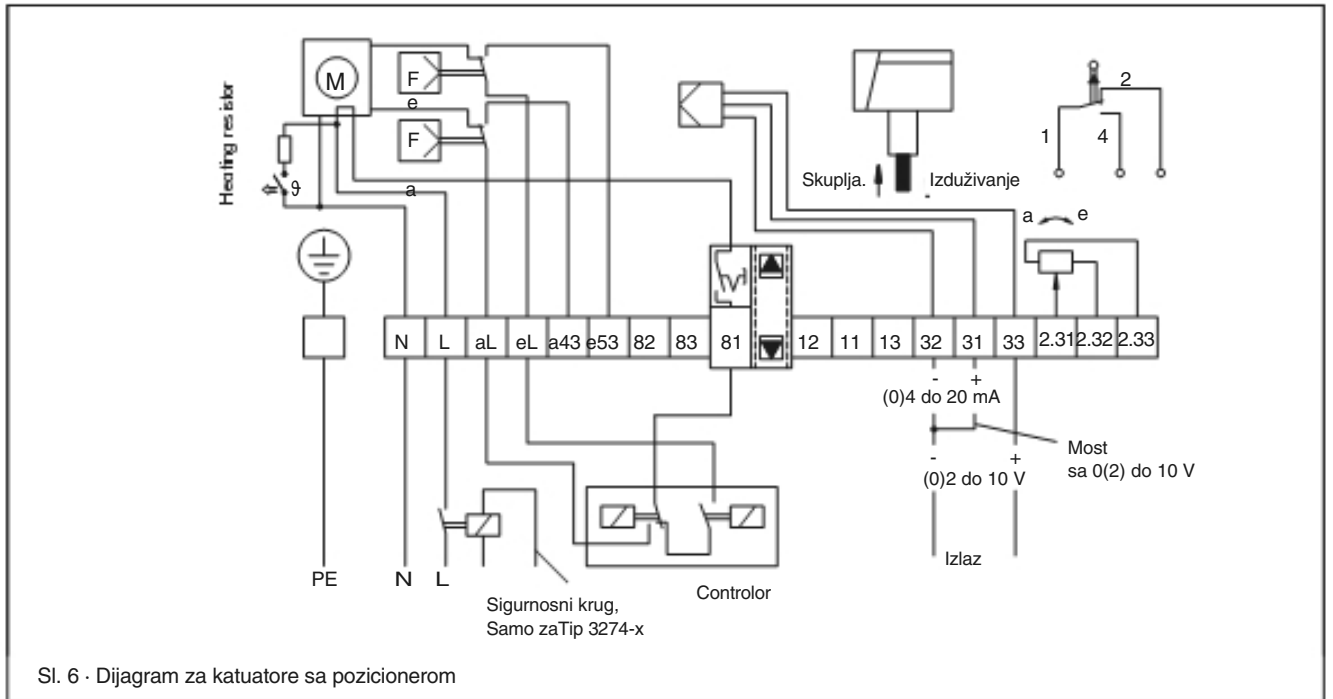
M
F
e
F
a
Heating resistor
ϑ
Skuplja.
Izduživanje
-
1
2
4
a
e
N
L
aL
eL
a43
e53
82
83
81
12
11
13
32
31
33
2.31
2.32
2.33
-
+
(0)4 do 20 mA
Most
sa 0(2) do 10 V
-
+
(0)2 do 10 V
Izlaz
PE
N
L
Sigurnosni krug,
Samo zaTip 3274-x
Controlor

Sl. 6 · Dijagram za katuatore sa pozicionerom